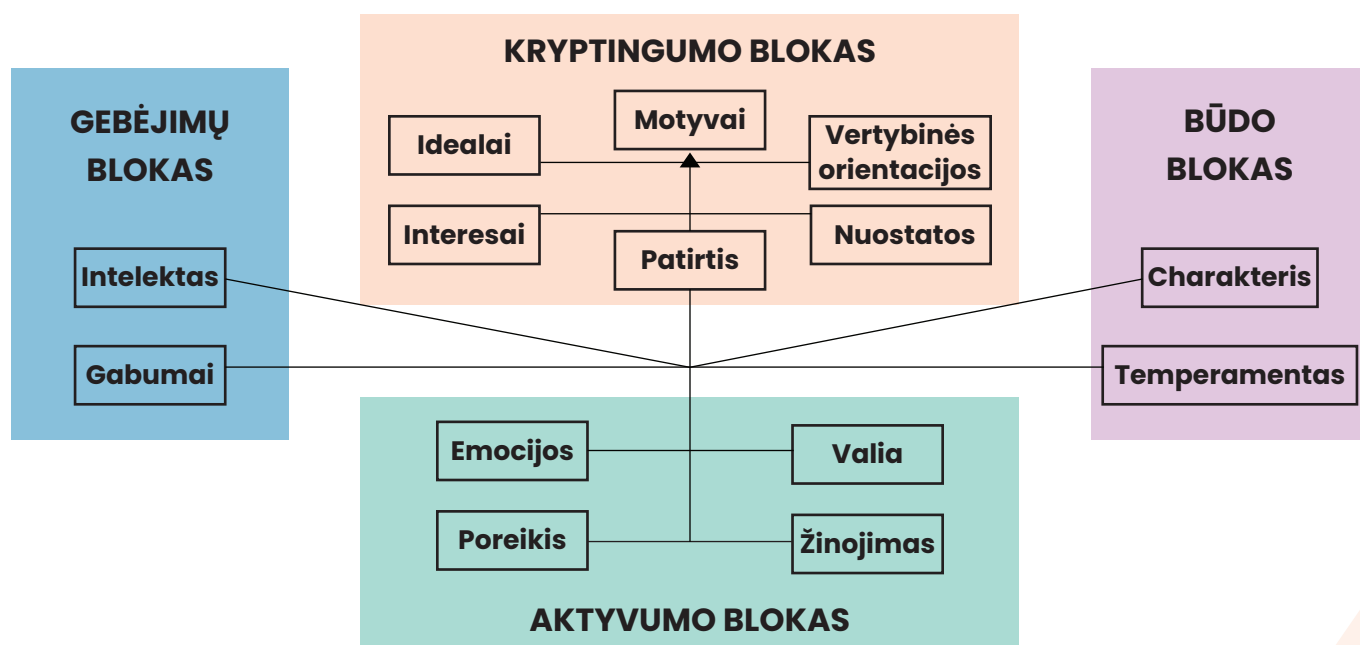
KRYPTINGUMO BLOKAS

Idealai
Motyvai
Vertybinės orientacijos
Interesai
Patirtis
Nuostatos

GEBĖJIMŲ BLOKAS

Intelektas
Gabumai

BŪDO BLOKAS

Charakteris
Temperamentas

Emocijos
Valia
Poreikis
Žinojimas

AKTYVUMO BLOKAS